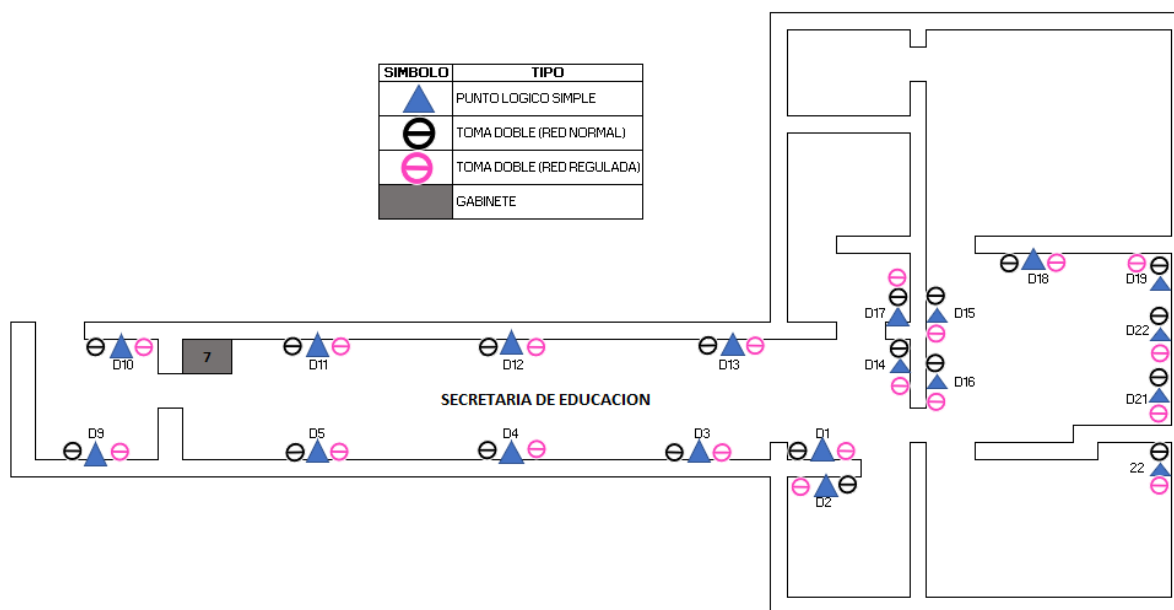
| SIMBOLO | TIPO |
|---|---|
| | PUNTO LOGICO SIMPLE |
| | TOMA DOBLE (RED NORMAL) |
| | TOMA DOBLE (RED REGULADA) |
| | GABINETE |

D10

7

D11

D12

D13

D17

D15

D14

D16

D18

D19

D22

D21

22

SECRETARIA DE EDUCACION

D9

D5

D4

D3

D1

D2